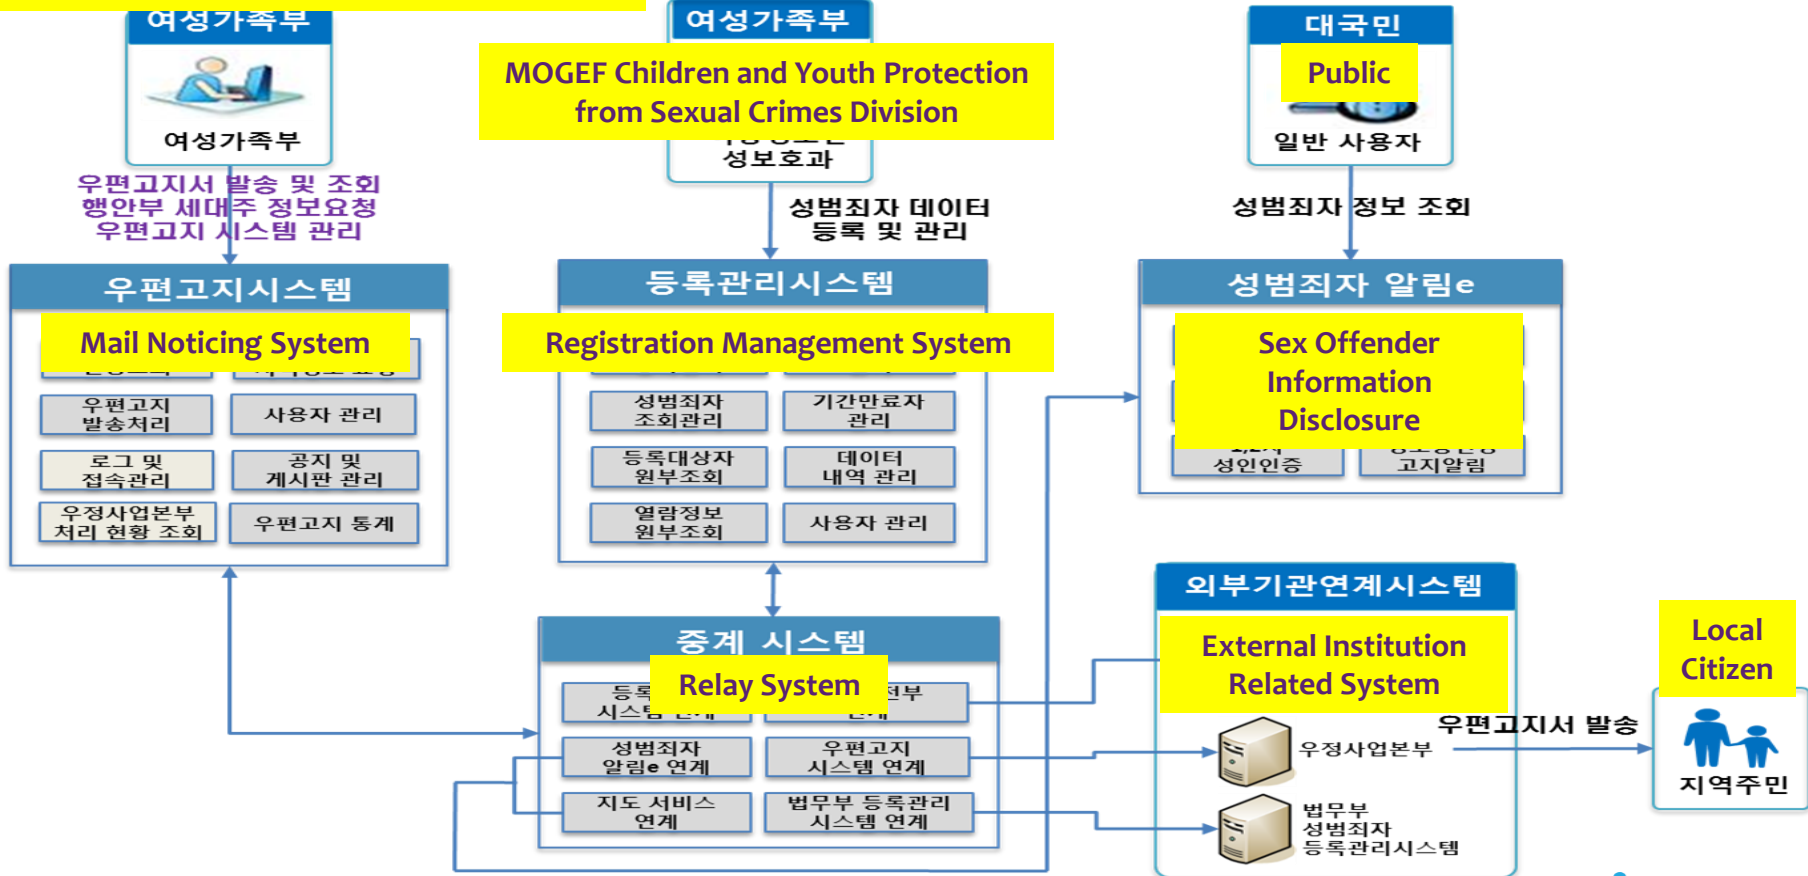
여성가족부

여성가족부

우편고지서 발송 및 조회
행안부 세대주 정보요청
우편고지 시스템 관리

여성가족부

MOGEF Children and Youth Protection from Sexual Crimes Division

성보호과

성범죄자 데이터
등록 및 관리

대국민

Public

일반 사용자

성범죄자 정보 조회

우편고지시스템

Mail Noticing System

우편고지
발송처리

사용자 관리

로그 및
접속관리

공지 및
게시판 관리

우정사업본부
처리 현황 조회

우편고지 통계

등록관리시스템

Registration Management System

성범죄자
조회관리

기간만료자
관리

등록대상자
원부조회

데이터
내역 관리

열람정보
원부조회

사용자 관리

성범죄자 알림e

Sex Offender Information Disclosure

성인인증

고지알림

외부기관연계시스템

External Institution Related System

우정사업본부

법무부
성범죄자
등록관리시스템

우편고지서 발송

Local Citizen

지역주민

중계 시스템

Relay System

등록
시스템 연계

연계

성범죄자
알림e 연계

우편고지
시스템 연계

지도 서비스
연계

법무부 등록관리
시스템 연계